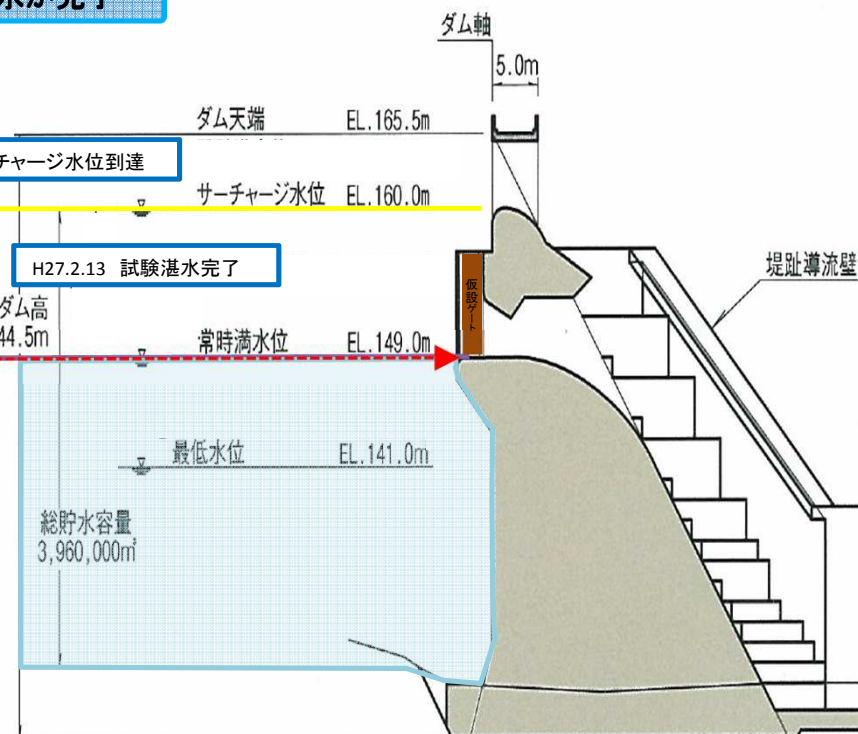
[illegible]水が完了

ダム軸

5.0m

ダム天端 EL.165.5m

チャージ水位到達

サーチャージ水位 EL.160.0m

H27.2.13 試験湛水完了

仮設ゲート

堤趾導流壁

ダム高
44.5m

常時満水位 EL.149.0m

最低水位 EL.141.0m

総貯水容量
3,960,000m³